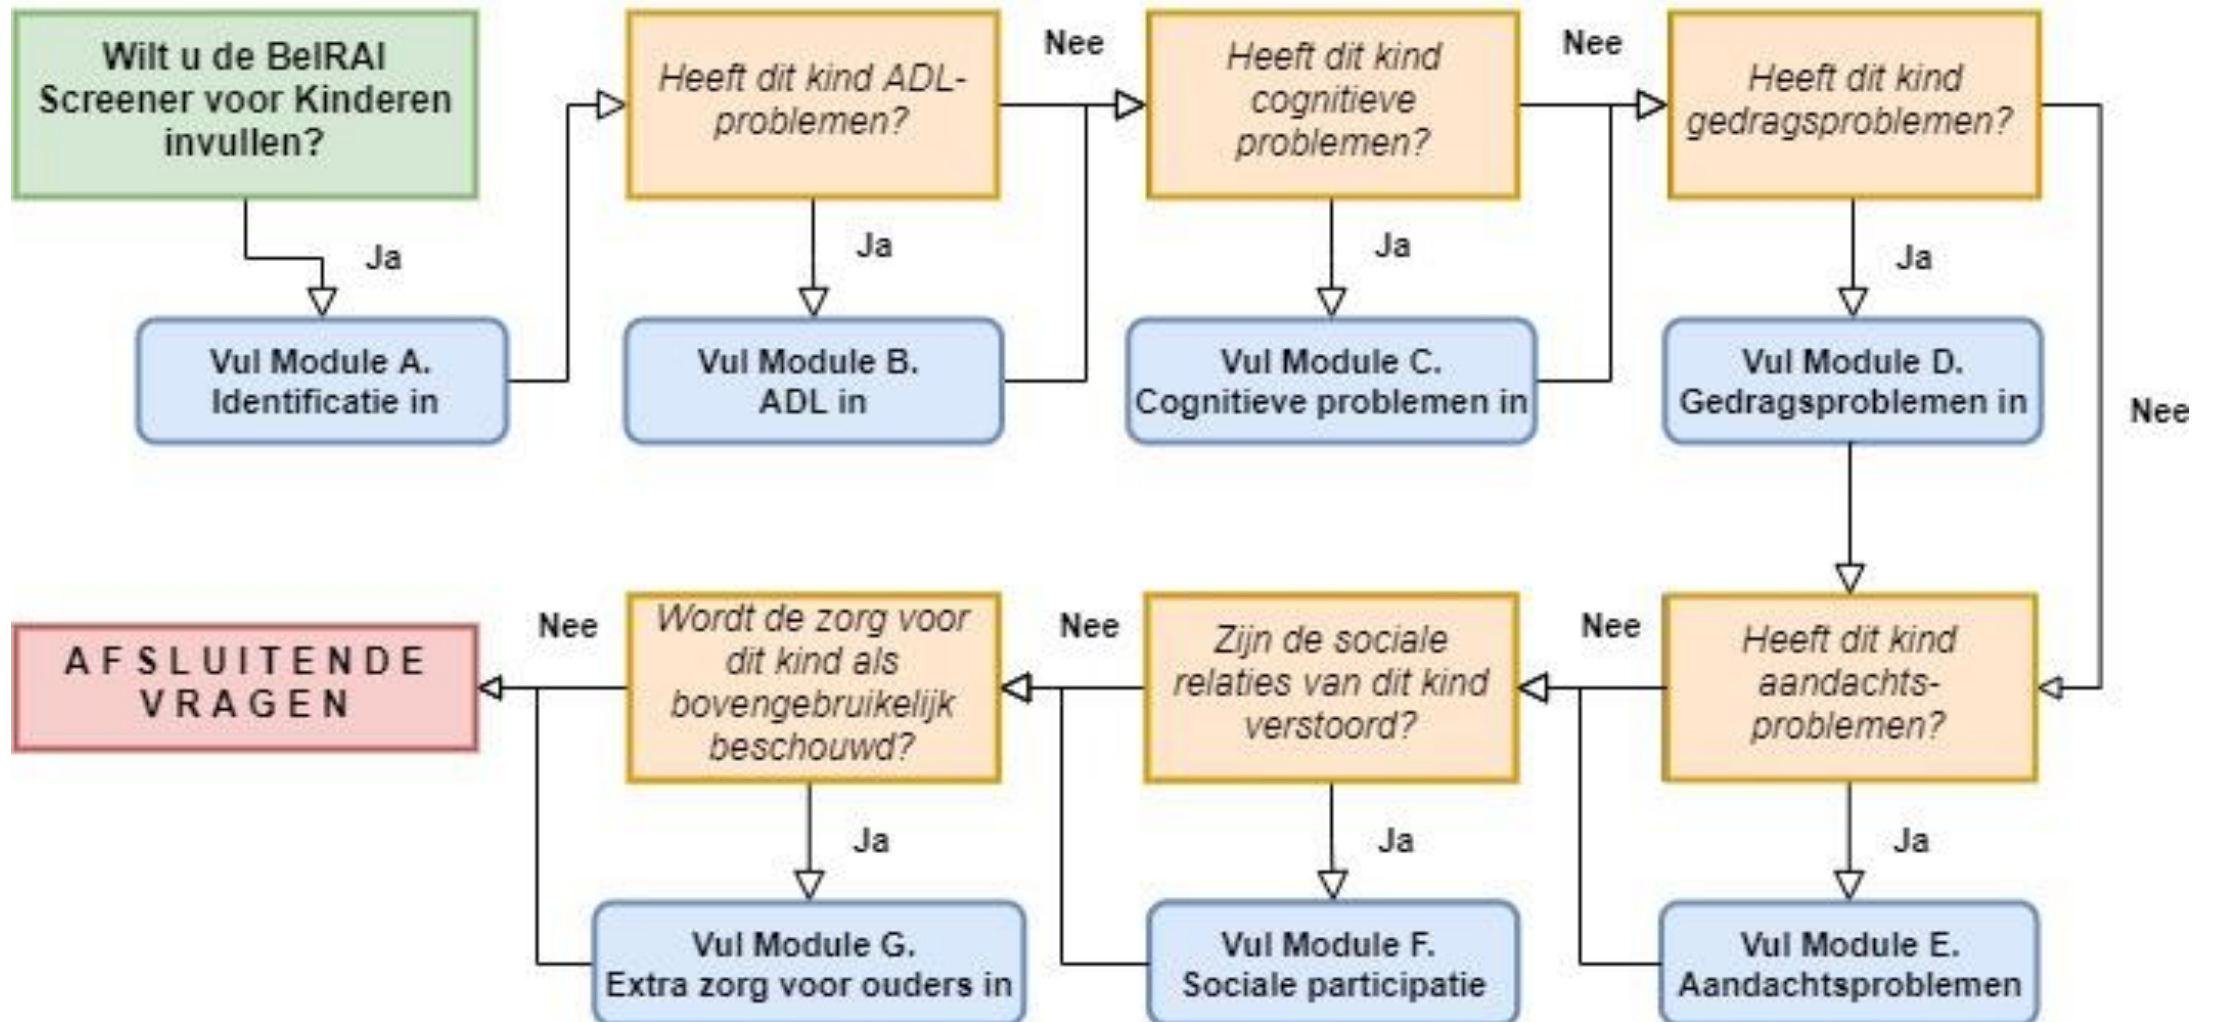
Wilt u de BelRAI Screener voor Kinderen invullen?

Ja

Vul Module A. Identificatie in

Heeft dit kind ADL-problemen?

Ja

Vul Module B. ADL in

Nee

Heeft dit kind cognitieve problemen?

Ja

Vul Module C. Cognitieve problemen in

Nee

Heeft dit kind gedragsproblemen?

Ja

Vul Module D. Gedragsproblemen in

Nee

Heeft dit kind aandachts-problemen?

Ja

Vul Module E. Aandachtsproblemen

Nee

Zijn de sociale relaties van dit kind verstoord?

Ja

Vul Module F. Sociale participatie

Nee

Wordt de zorg voor dit kind als bovengebruikelijk beschouwd?

Ja

Vul Module G. Extra zorg voor ouders in

Nee

AFSLUITENDE VRAGEN